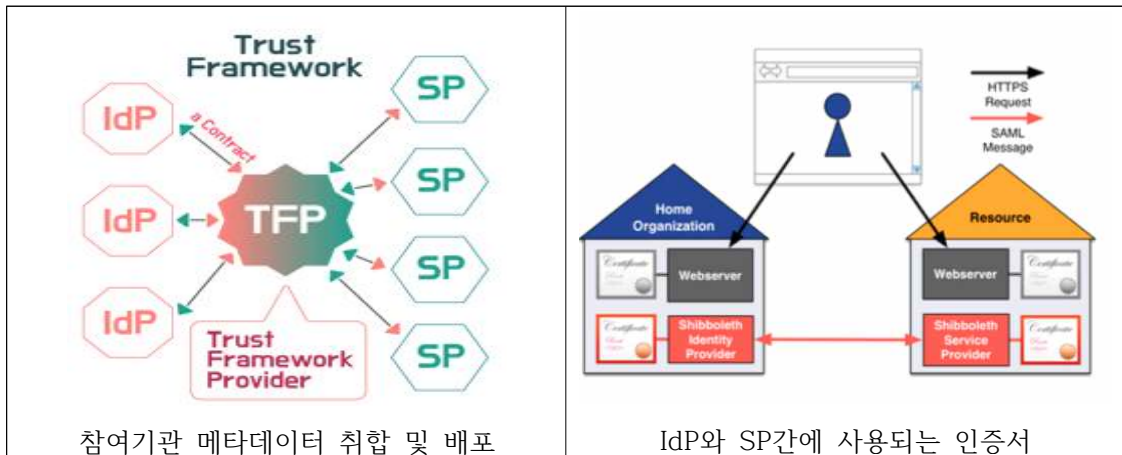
| Trust Framework<br>IdP<br>a Contract<br>IdP<br>TFP<br>IdP<br>Trust Framework Provider<br>SP<br>SP<br>SP<br>SP | HTTPS Request<br>SAML Message<br>Home Organization<br>Certificate<br>Webserver<br>Certificate<br>Shibboleth Identity Provider<br>Resource<br>Webserver<br>Certificate<br>Shibboleth Service Provider<br>Certificate |
|---|---|
| 참여기관 메타데이터 취합 및 배포 | IdP와 SP간에 사용되는 인증서 |